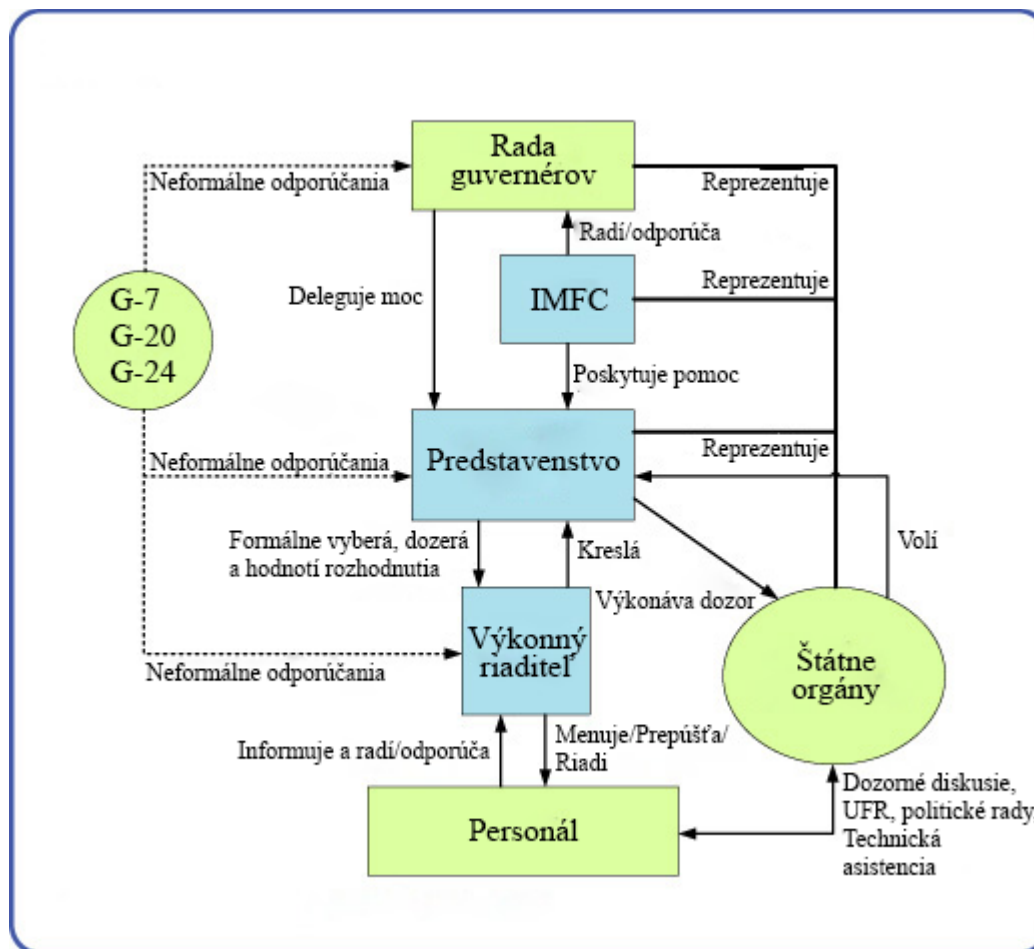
Rada guvernérov

Neformálne odporúčania

Reprezentuje

Radí/odporúča

G-7
G-20
G-24

Deleguje moc

IMFC

Reprezentuje

Poskytuje pomoc

Predstavenstvo

Reprezentuje

Neformálne odporúčania

Formálne vyberá, dozerá a hodnotí rozhodnutia

Kreslá

Volí

Výkonáva dozor

Výkonný riaditeľ

Neformálne odporúčania

Štátne orgány

Informuje a radí/odporúča

Menuje/Prepúšťa/ Riadi

Dozorné diskusie, UFR, politické rady Technická asistencia

Personál